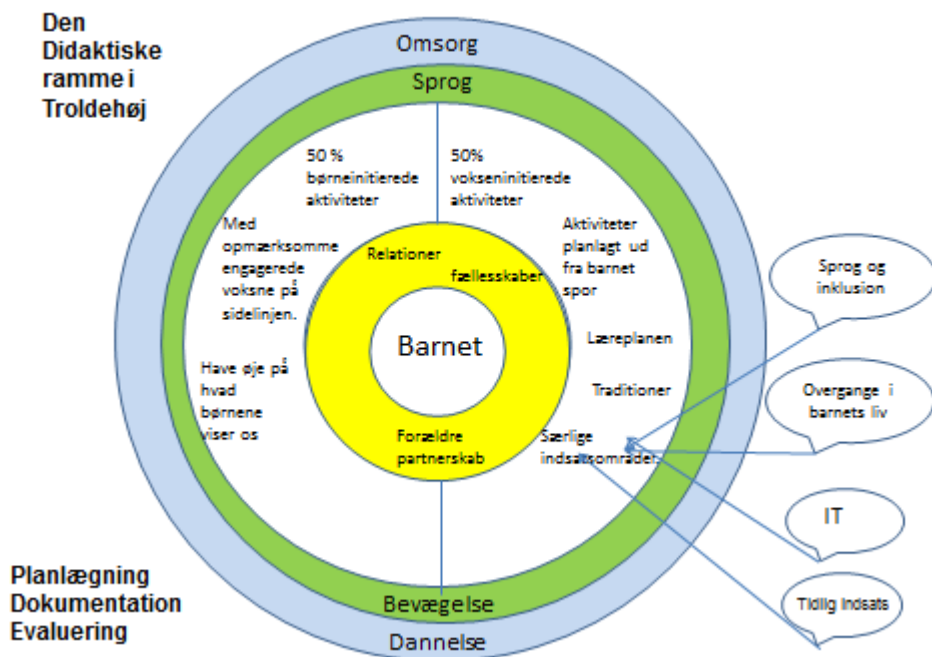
Den Didaktiske ramme i Troldehøj

Omsorg

Sprog

50 % børneinitierede aktiviteter

50% vokseninitierede aktiviteter

Med opmærksomme engagerede voksne på sidelinjen.

Relationer

fællesskaber

Aktiviteter planlagt ud fra barnet spor

Barnet

Læreplanen

Have øje på hvad børnene viser os

Traditioner

Forældre partnerskab

Særlige indsatsområder.

Sprog og inklusion

Overgange i barnets liv

IT

Tidlig Indsats

Planlægning Dokumentation Evaluering

Bevægelse

Dannelse